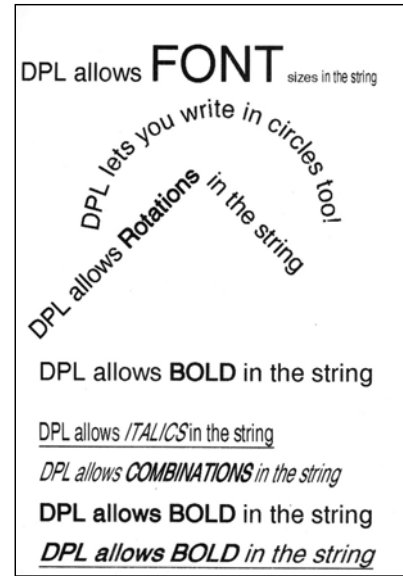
DPL allows FONT sizes in the string

DPL lets you write in circles too!

DPL allows Rotations in the string

DPL allows BOLD in the string

DPL allows ITALICS in the string

DPL allows COMBINATIONS in the string

DPL allows BOLD in the string

DPL allows BOLD in the string